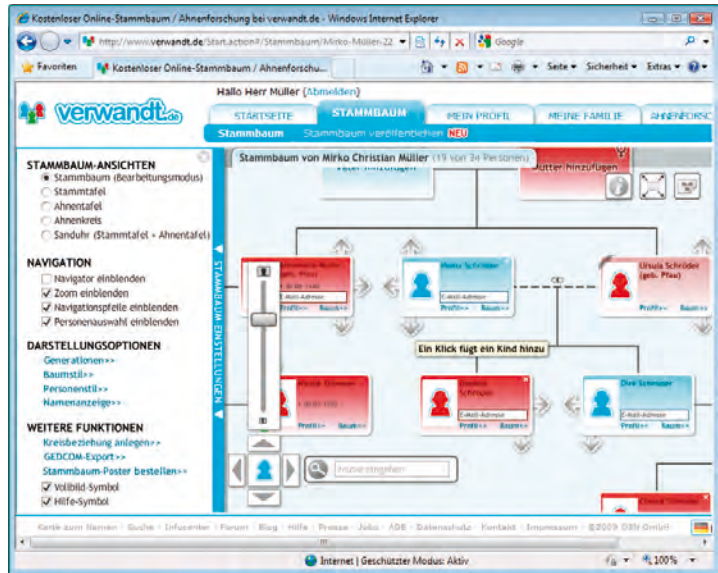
Kostenloser Online-Stammbaum / Ahnenforschung bei verwandt.de - Windows Internet Explorer

http://www.verwandt.de/Start.action#/Stammbaum/Mirko-Müller-22

Google

Favoriten

Kostenloser Online-Stammbaum / Ahnenforschu...

Seite ▾ Sicherheit ▾ Extras ▾

verwandt.de

Hallo Herr Müller (Abmelden)

STARTSEITE | STAMMBAUM | MEIN PROFIL | MEINE FAMILIE | AHNENFOR

Stammbaum | Stammbaum veröffentlichen NEU

STAMMBAUM-ANSICHTEN
Stammbaum (Bearbeitungsmodus)
Stammtafel
Ahnentafel
Ahnenkreis
Sanduhr (Stammtafel + Ahnentafel)

NAVIGATION
Navigator einblenden
Zoom einblenden
Navigationspfeile einblenden
Personenauswahl einblenden

DARSTELLUNGSOPTIONEN
Generationen>>
Baumstil>>
Personenstil>>
Namenanzeige>>

WEITERE FUNKTIONEN
Kreisbeziehung anlegen>>
GEDCOM-Export>>
Stammbaum-Poster bestellen>>
Vollbild-Symbol
Hilfe-Symbol

STAMMBAUM EINSTELLUNGEN

Stammbaum von Mirko Christian Müller (19 von 34 Personen)

Vater hinzufügen

Mutter hinzufügen

Ursula Schröder (geb. Pfau)

E-Mail-Adresse

Profil>> Baum>>

Ein Klick fügt ein Kind hinzu

Dirk Schröder

Name eingeben

Karte zum Namen | Suche | Infocenter | Forum | Blog | Hilfe | Presse | Jobs | AGB | Datenschutz | Kontakt | Impressum | ©2009 OSN GmbH

Internet | Geschützter Modus: Aktiv

100%